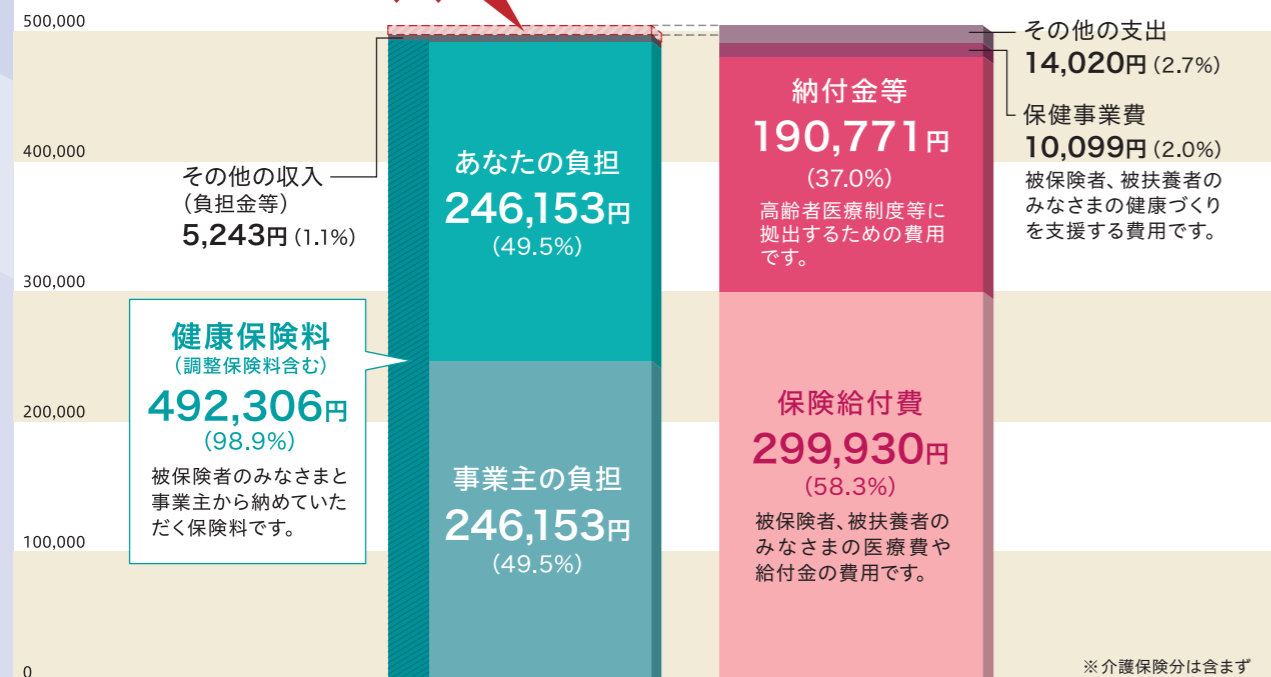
500,000
400,000
300,000
200,000
100,000
0

その他の収入
(負担金等)
5,243円 (1.1%)

健康保険料
(調整保険料含む)
492,306円
(98.9%)
被保険者のみなさまと事業主から納めていただく保険料です。

あなたの負担
246,153円
(49.5%)

事業主の負担
246,153円
(49.5%)

納付金等
190,771円
(37.0%)
高齢者医療制度等に拠出するための費用です。

保険給付費
299,930円
(58.3%)
被保険者、被扶養者のみなさまの医療費や給付金の費用です。

その他の支出
14,020円 (2.7%)

保健事業費
10,099円 (2.0%)
被保険者、被扶養者のみなさまの健康づくりを支援する費用です。

※介護保険分は含まず